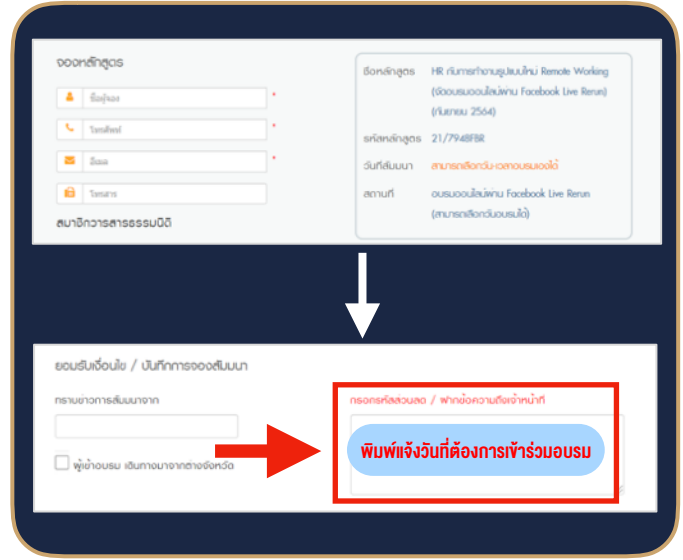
จองหลักสูตร

ชื่อผู้จอง *

โทรศัพท์ *

อีเมล *

โทรสาร

สมาชิกวารสารธรรมนิติ

ชื่อหลักสูตร HR กับการทำงานรูปแบบใหม่ Remote Working (จัดอบรมออนไลน์ผ่าน Facebook Live Rerun) (กันยายน 2564)

รหัสหลักสูตร 21/7948FBR

วันที่สัมมนา สามารถเลือกวัน-เวลาอบรมเองได้

สถานที่ อบรมออนไลน์ผ่าน Facebook Live Rerun (สามารถเลือกวันอบรมได้)

ยอมรับเงื่อนไข / บันทึกการจองสัมมนา

ทราบข่าวการสัมมนาจาก

ผู้เข้าอบรม เดินทางมาจากต่างจังหวัด

กรอกรหัสส่วนลด / ฝากข้อความถึงเจ้าหน้าที่

พิมพ์แจ้งวันที่ต้องการเข้าร่วมอบรม